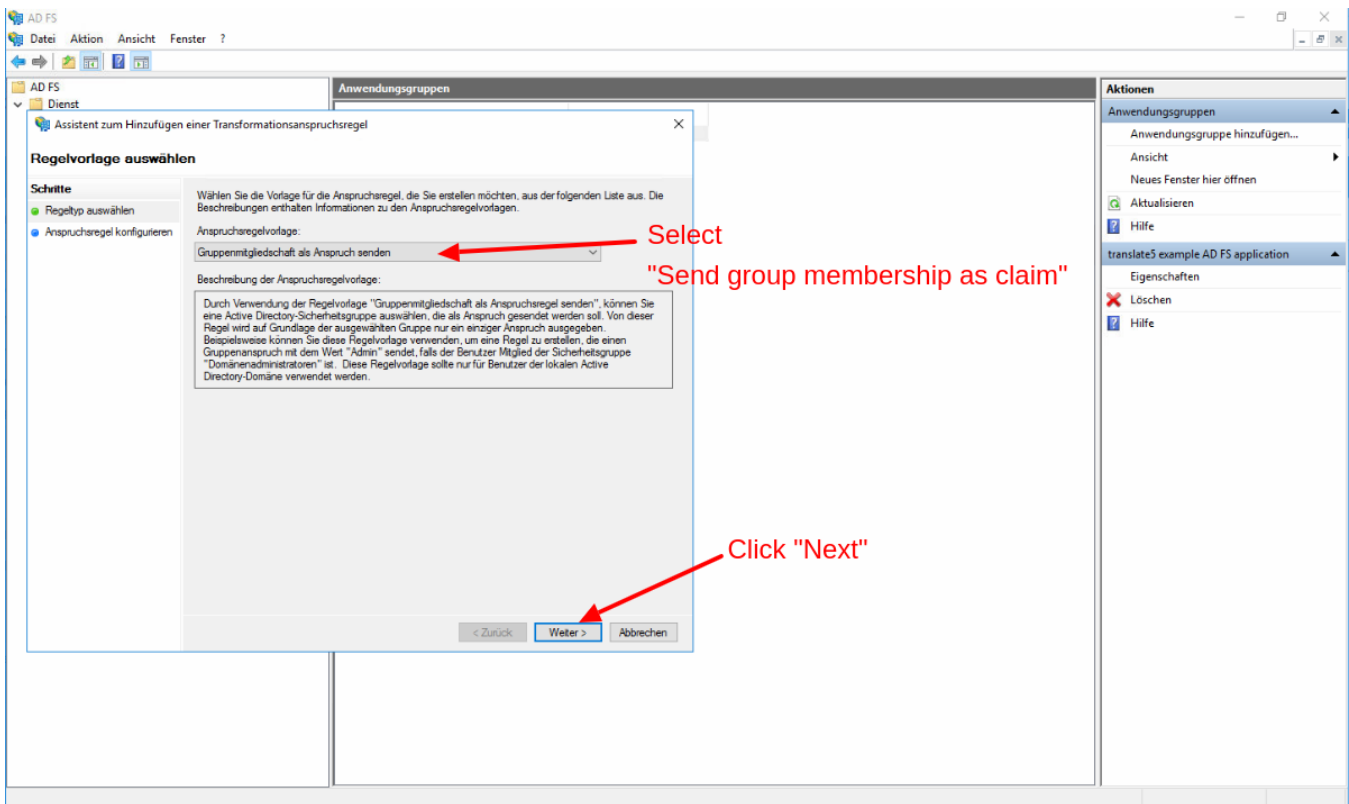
AD FS

Datei Aktion Ansicht Fenster ?

AD FS
Dienst

Anwendungsgruppen

Assistent zum Hinzufügen einer Transformationsanspruchsregel

Regelvorlage auswählen

Schritte
Regeltyp auswählen
Anspruchsregel konfigurieren

Wählen Sie die Vorlage für die Anspruchsregel, die Sie erstellen möchten, aus der folgenden Liste aus. Die Beschreibungen enthalten Informationen zu den Anspruchsregelvorlagen.

Anspruchsregelvorlage:

Gruppenmitgliedschaft als Anspruch senden

Beschreibung der Anspruchsregelvorlage:

Durch Verwendung der Regelvorlage "Gruppenmitgliedschaft als Anspruchsregel senden", können Sie eine Active Directory-Sicherheitsgruppe auswählen, die als Anspruch gesendet werden soll. Von dieser Regel wird auf Grundlage der ausgewählten Gruppe nur ein einziger Anspruch ausgegeben. Beispielsweise können Sie diese Regelvorlage verwenden, um eine Regel zu erstellen, die einen Gruppenanspruch mit dem Wert "Admin" sendet, falls der Benutzer Mitglied der Sicherheitsgruppe "Domänenadministratoren" ist. Diese Regelvorlage sollte nur für Benutzer der lokalen Active Directory-Domäne verwendet werden.

Select

"Send group membership as claim"

Click "Next"

< Zurück Weiter > Abbrechen

Aktionen
Anwendungsgruppen
Anwendungsgruppe hinzufügen...
Ansicht
Neues Fenster hier öffnen
Aktualisieren
Hilfe
translate5 example AD FS application
Eigenschaften
Löschen
Hilfe